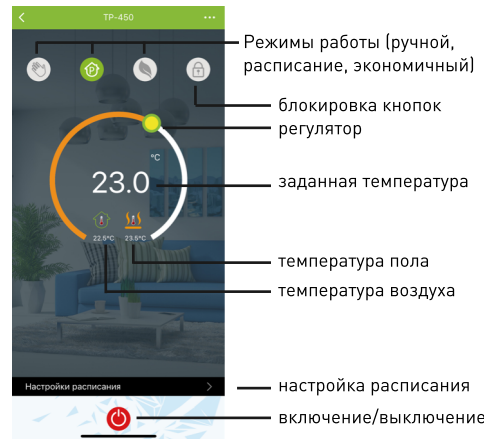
TP-450

···

Режимы работы (ручной, расписание, экономичный)

блокировка кнопок

регулятор

°C

23.0

заданная температура

22.5°C

23.5°C

температура пола

температура воздуха

Настройки расписания

настройка расписания

включение/выключение